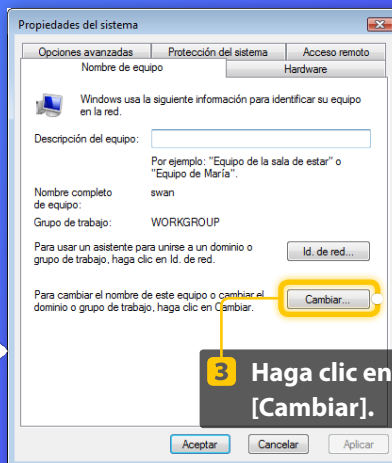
Propiedades del sistema

Opciones avanzadas | Protección del sistema | Acceso remoto

Nombre de equipo | Hardware

Windows usa la siguiente información para identificar su equipo en la red.

Descripción del equipo:

Por ejemplo: "Equipo de la sala de estar" o "Equipo de María".

Nombre completo de equipo: swan

Grupo de trabajo: WORKGROUP

Para usar un asistente para unirse a un dominio o grupo de trabajo, haga clic en Id. de red.

Id. de red...

Para cambiar el nombre de este equipo o cambiar el dominio o grupo de trabajo, haga clic en Cambiar.

Cambiar...

3 Haga clic en [Cambiar].

Aceptar | Cancelar | Aplicar